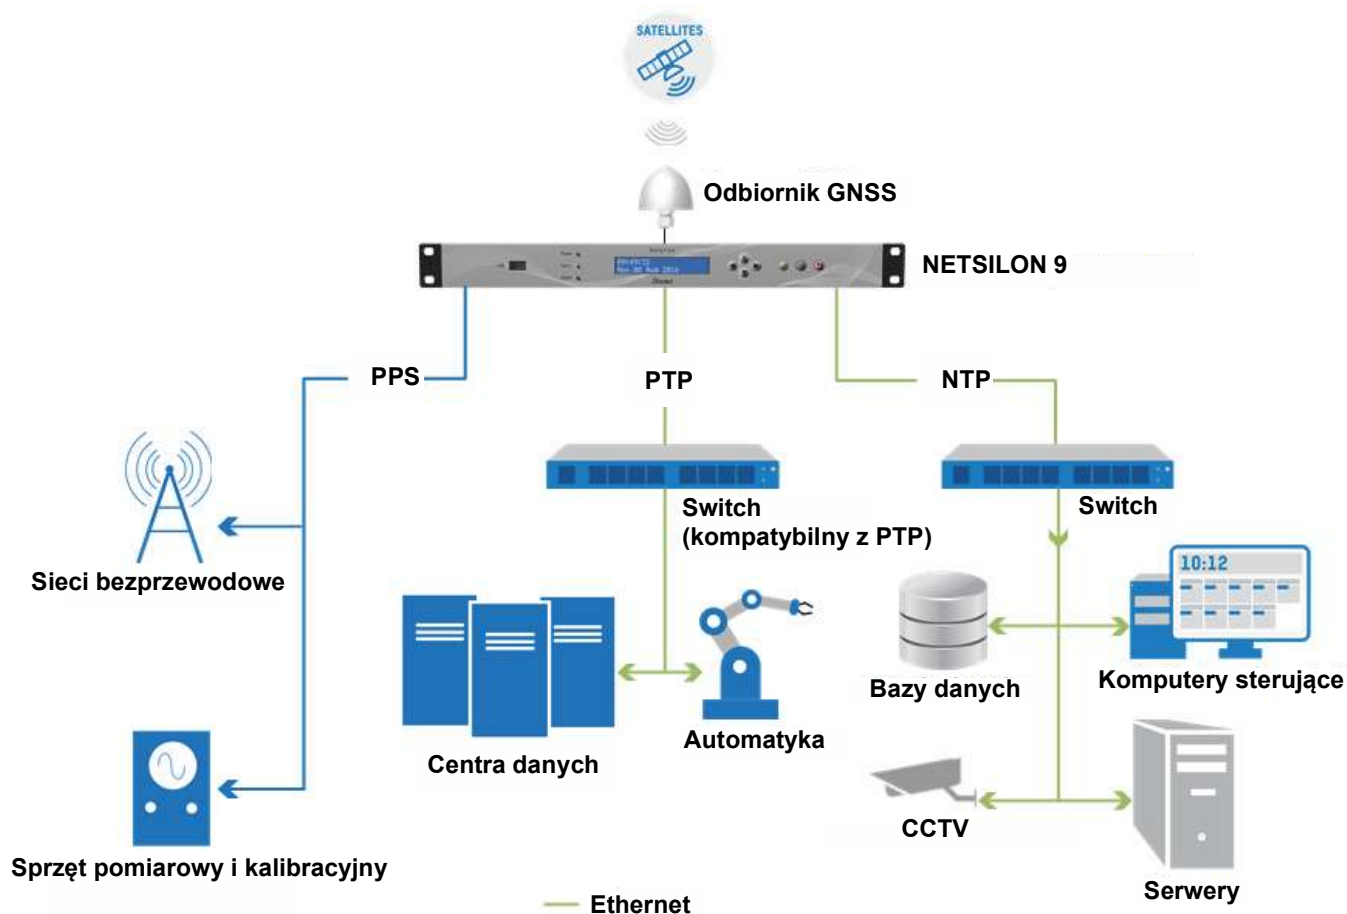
SATELLITES

Odbiornik GNSS

NETSILON 9

PPS

PTP

NTP

Switch (kompatybilny z PTP)

Switch

Sieci bezprzewodowe

Centra danych

Automatyka

10:12

Bazy danych

Komputery sterujące

CCTV

Serwery

Sprzęt pomiarowy i kalibracyjny

Ethernet